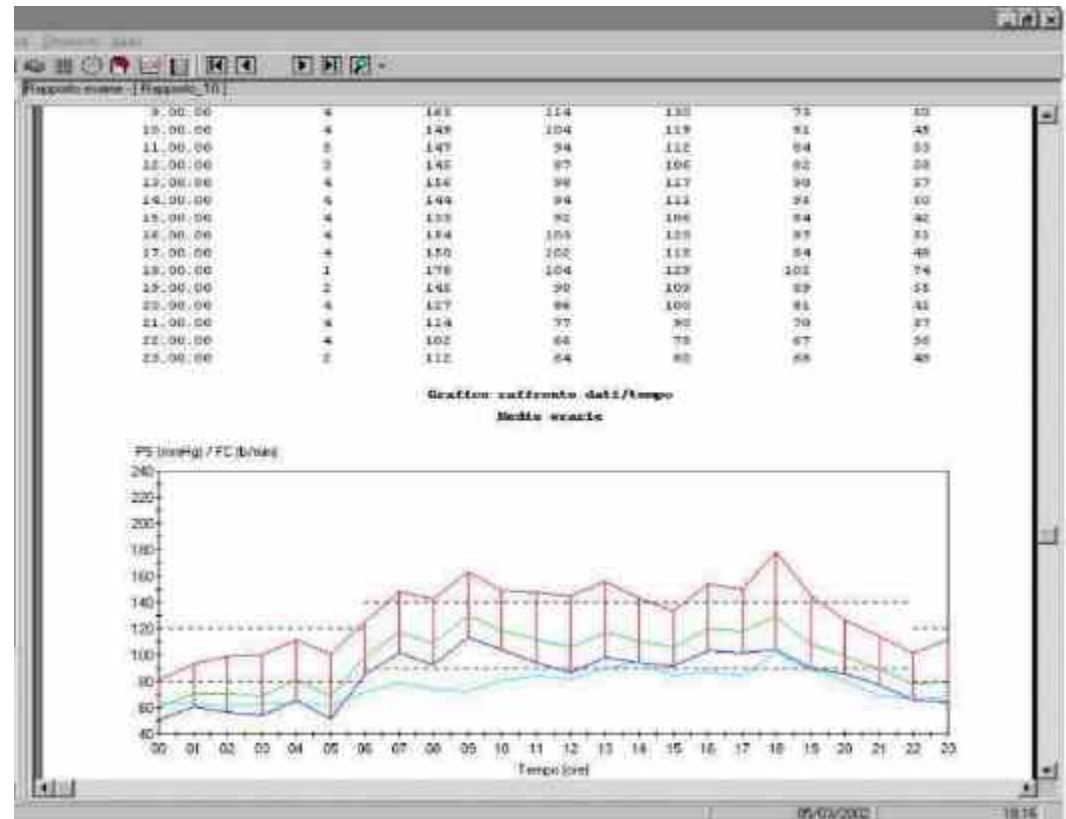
Rapporto esame - [Rapporto_1]

| | | | | | | |
|---|---|---|---|---|---|---|
| 9.00.00 | 4 | 163 | 114 | 130 | 73 | 33 |
| 10.00.00 | 4 | 149 | 104 | 119 | 91 | 45 |
| 11.00.00 | 3 | 147 | 94 | 112 | 84 | 53 |
| 12.00.00 | 3 | 145 | 87 | 106 | 82 | 58 |
| 13.00.00 | 4 | 156 | 98 | 117 | 90 | 57 |
| 14.00.00 | 4 | 144 | 94 | 111 | 91 | 50 |
| 15.00.00 | 4 | 133 | 92 | 106 | 84 | 42 |
| 16.00.00 | 4 | 154 | 103 | 120 | 87 | 51 |
| 17.00.00 | 4 | 150 | 102 | 118 | 84 | 48 |
| 18.00.00 | 1 | 178 | 104 | 129 | 102 | 74 |
| 19.00.00 | 2 | 145 | 90 | 109 | 89 | 55 |
| 20.00.00 | 4 | 127 | 86 | 100 | 81 | 41 |
| 21.00.00 | 4 | 114 | 77 | 90 | 70 | 37 |
| 22.00.00 | 4 | 102 | 66 | 78 | 67 | 36 |
| 23.00.00 | 2 | 112 | 64 | 80 | 68 | 48 |

Grafico raffronto dati/tempo
Medie orarie

PS (mmHg) / FC (b/min)

240 220 200 180 160 140 120 100 80 60 40

00 01 02 03 04 05 06 07 08 09 10 11 12 13 14 15 16 17 18 19 20 21 22 23

Tempo (ore)

05/03/2002 18:16